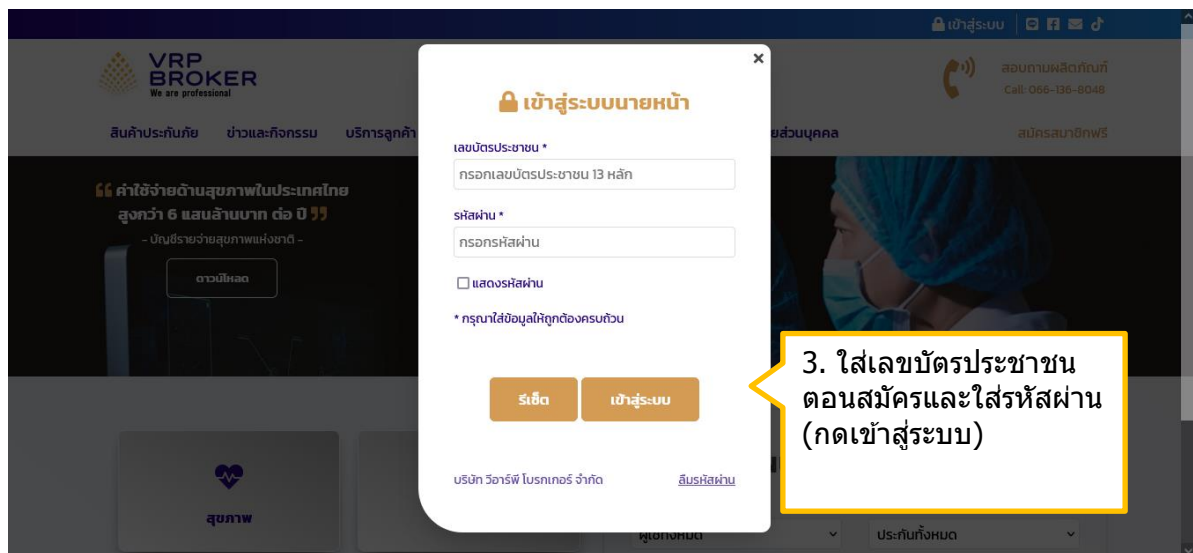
เข้าสู่ระบบ

VRP BROKER
We are professional

สอบถามผลิตภัณฑ์
Call: 066-136-8048

สินค้าประกันภัย ข่าวและกิจกรรม บริการลูกค้า ยส่วนบุคคล สมัครสมาชิกฟรี

ค่าใช้จ่ายด้านสุขภาพในประเทศไทย สูงกว่า 6 แสนล้านบาท ต่อ ปี
- บัญชีรายจ่ายสุขภาพแห่งชาติ -

ดาวน์โหลด

×

เข้าสู่ระบบนายหน้า

เลขบัตรประชาชน *
กรอกเลขบัตรประชาชน 13 หลัก

รหัสผ่าน *
กรอกรหัสผ่าน

แสดงรหัสผ่าน

* กรุณาใส่ข้อมูลให้ถูกต้องครบถ้วน

รีเซ็ต
เข้าสู่ระบบ

บริษัท วีอาร์พี โบรกเกอร์ จำกัด
ลืมรหัสผ่าน

3. ใส่เลขบัตรประชาชนตอนสมัครและใส่รหัสผ่าน (กดเข้าสู่ระบบ)

สุขภาพ

ผู้เอาทั้งหมด
ประกันทั้งหมด